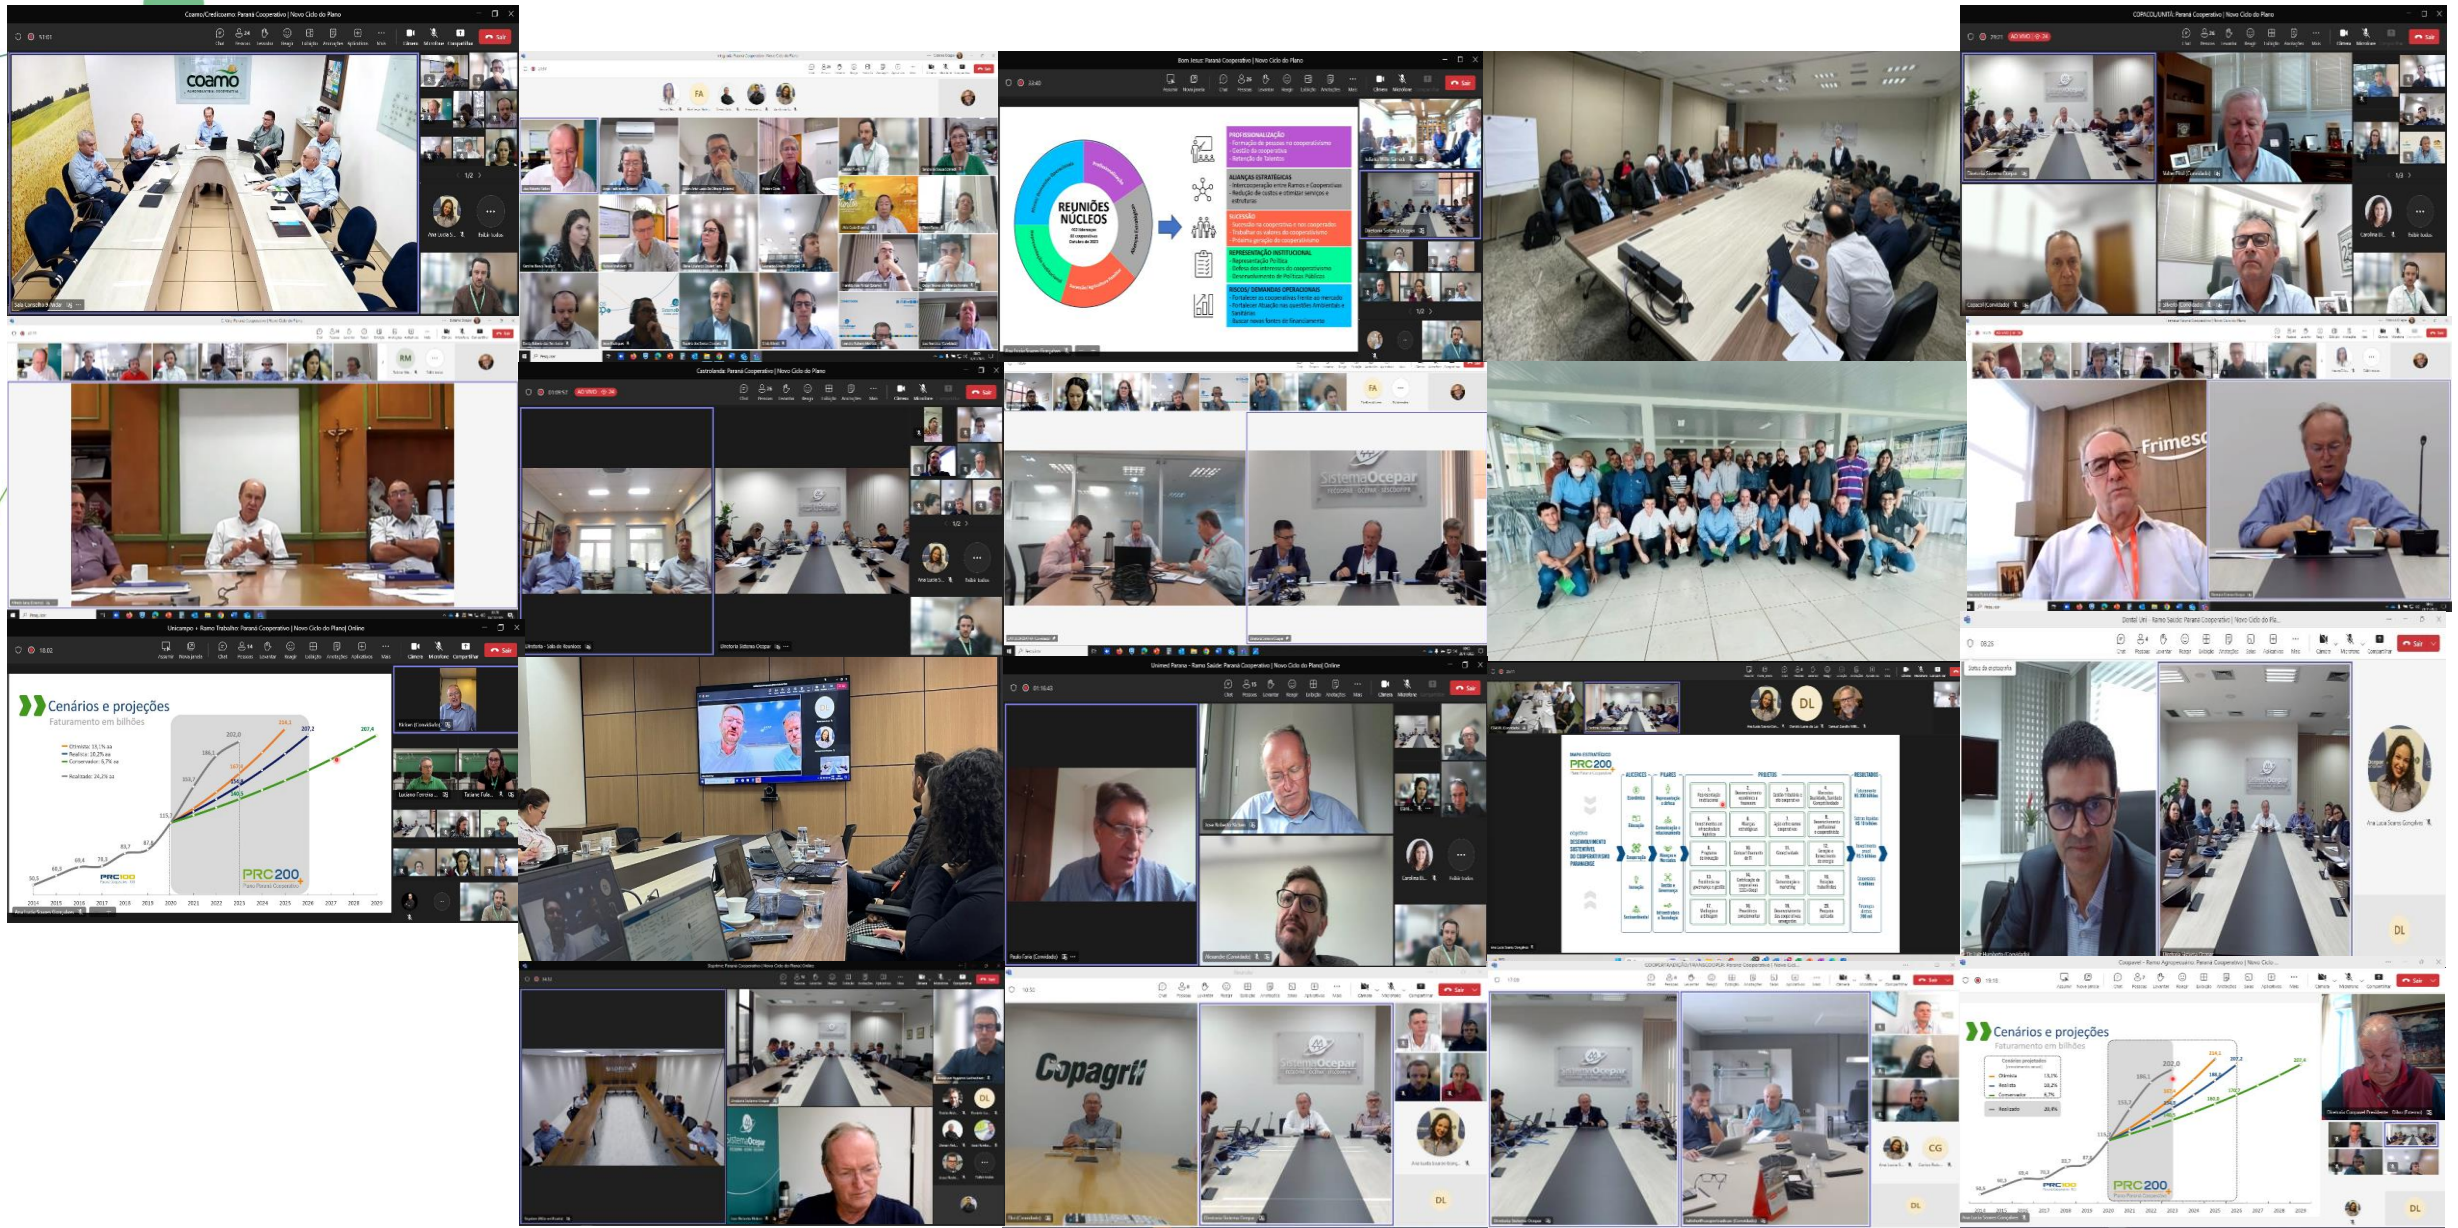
Coamo/Credicoamo: Paraná Cooperativo | Novo Ciclo do Plano

coamo

Bom Jesus: Paraná Cooperativo | Novo Ciclo do Plano

REUNIÕES NÚCLEOS

PROFISSIONALIZAÇÃO
-Formação de pessoas no cooperativismo
-Gestão da cooperativa
-Retenção de Talentos

ALIANÇAS ESTRATÉGICAS
-Intercooperação entre Ramos e Cooperativas
-Redução de custos e otimizar serviços e estruturas

SUCESSÃO
-Sucessão na cooperativa e nos cooperados
-Trabalhar os valores do cooperativismo
-Próxima geração do cooperativismo

REPRESENTAÇÃO INSTITUCIONAL
-Representação Política
-Defesa dos interesses do cooperativismo
-Direcionamento de Políticas Públicas

RISCOS / DEMANDAS OPERACIONAIS
-Fortalecer as cooperativas frente ao mercado
-Fortalecer atuação nas questões Ambientais e sanitárias
-Buscar novas fontes de financiamento

Castrolanda: Paraná Cooperativo | Novo Ciclo do Plano

AO VIVO

SistemaOcepar

Frimesc

Unicampo + Ramo Trabalho: Paraná Cooperativo | Novo Ciclo do Plano| Online

Cenários e projeções
Faturamento em bilhões

PRC100

PRC200

Unimed Paraná - Ramo Saúde: Paraná Cooperativo | Novo Ciclo do Plano| Online

DL

PRC200

Copagril

SistemaOcepar

Coopavel - Ramo Agropecuário: Paraná Cooperativo | Novo Ciclo...

Cenários e projeções
Faturamento em bilhões

PRC100

PRC200

CG

DL